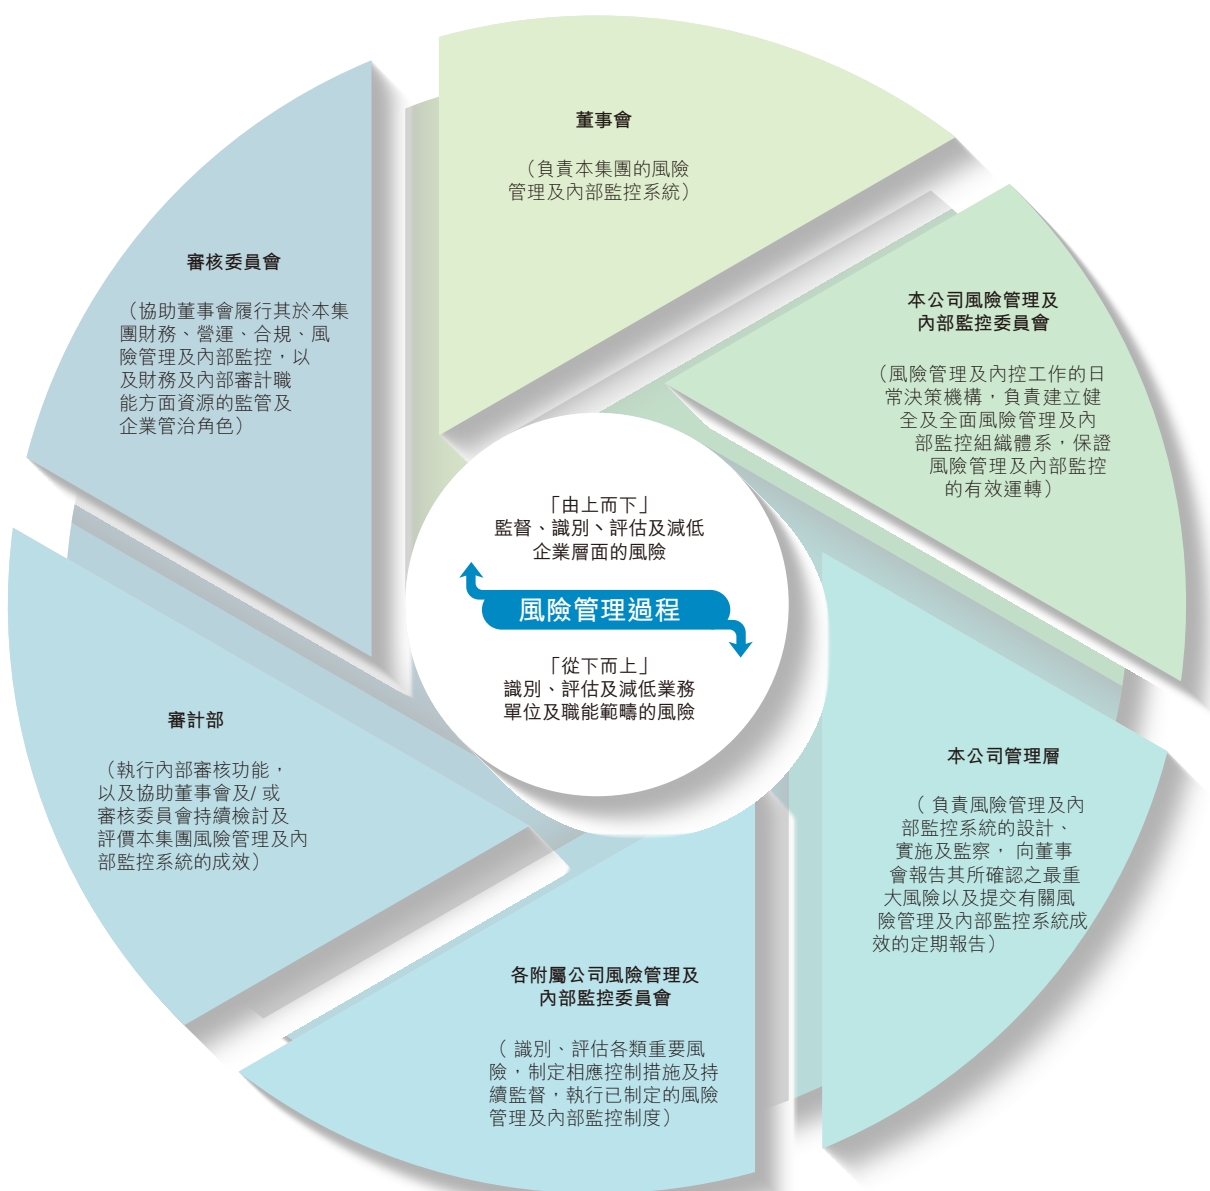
董事會

（負責本集團的風險管理及內部監控系統）

本公司風險管理及內部監控委員會

（風險管理及內控工作的日常決策機構，負責建立健全及全面風險管理及內部監控組織體系，保證風險管理及內部監控的有效運轉）

本公司管理層

（負責風險管理及內部監控系統的設計、實施及監察，向董事會報告其所確認之最重大風險以及提交有關風險管理及內部監控系統成效的定期報告）

各附屬公司風險管理及內部監控委員會

（識別、評估各類重要風險，制定相應控制措施及持續監督，執行已制定的風險管理及內部監控制度）

審計部

（執行內部審核功能，以及協助董事會及/或審核委員會持續檢討及評價本集團風險管理及內部監控系統的成效）

審核委員會

（協助董事會履行其於本集團財務、營運、合規、風險管理及內部監控，以及財務及內部審計職能方面資源的監管及企業管治角色）

「由上而下」
監督、識別、評估及減低企業層面的風險

風險管理過程

「從下而上」
識別、評估及減低業務單位及職能範疇的風險